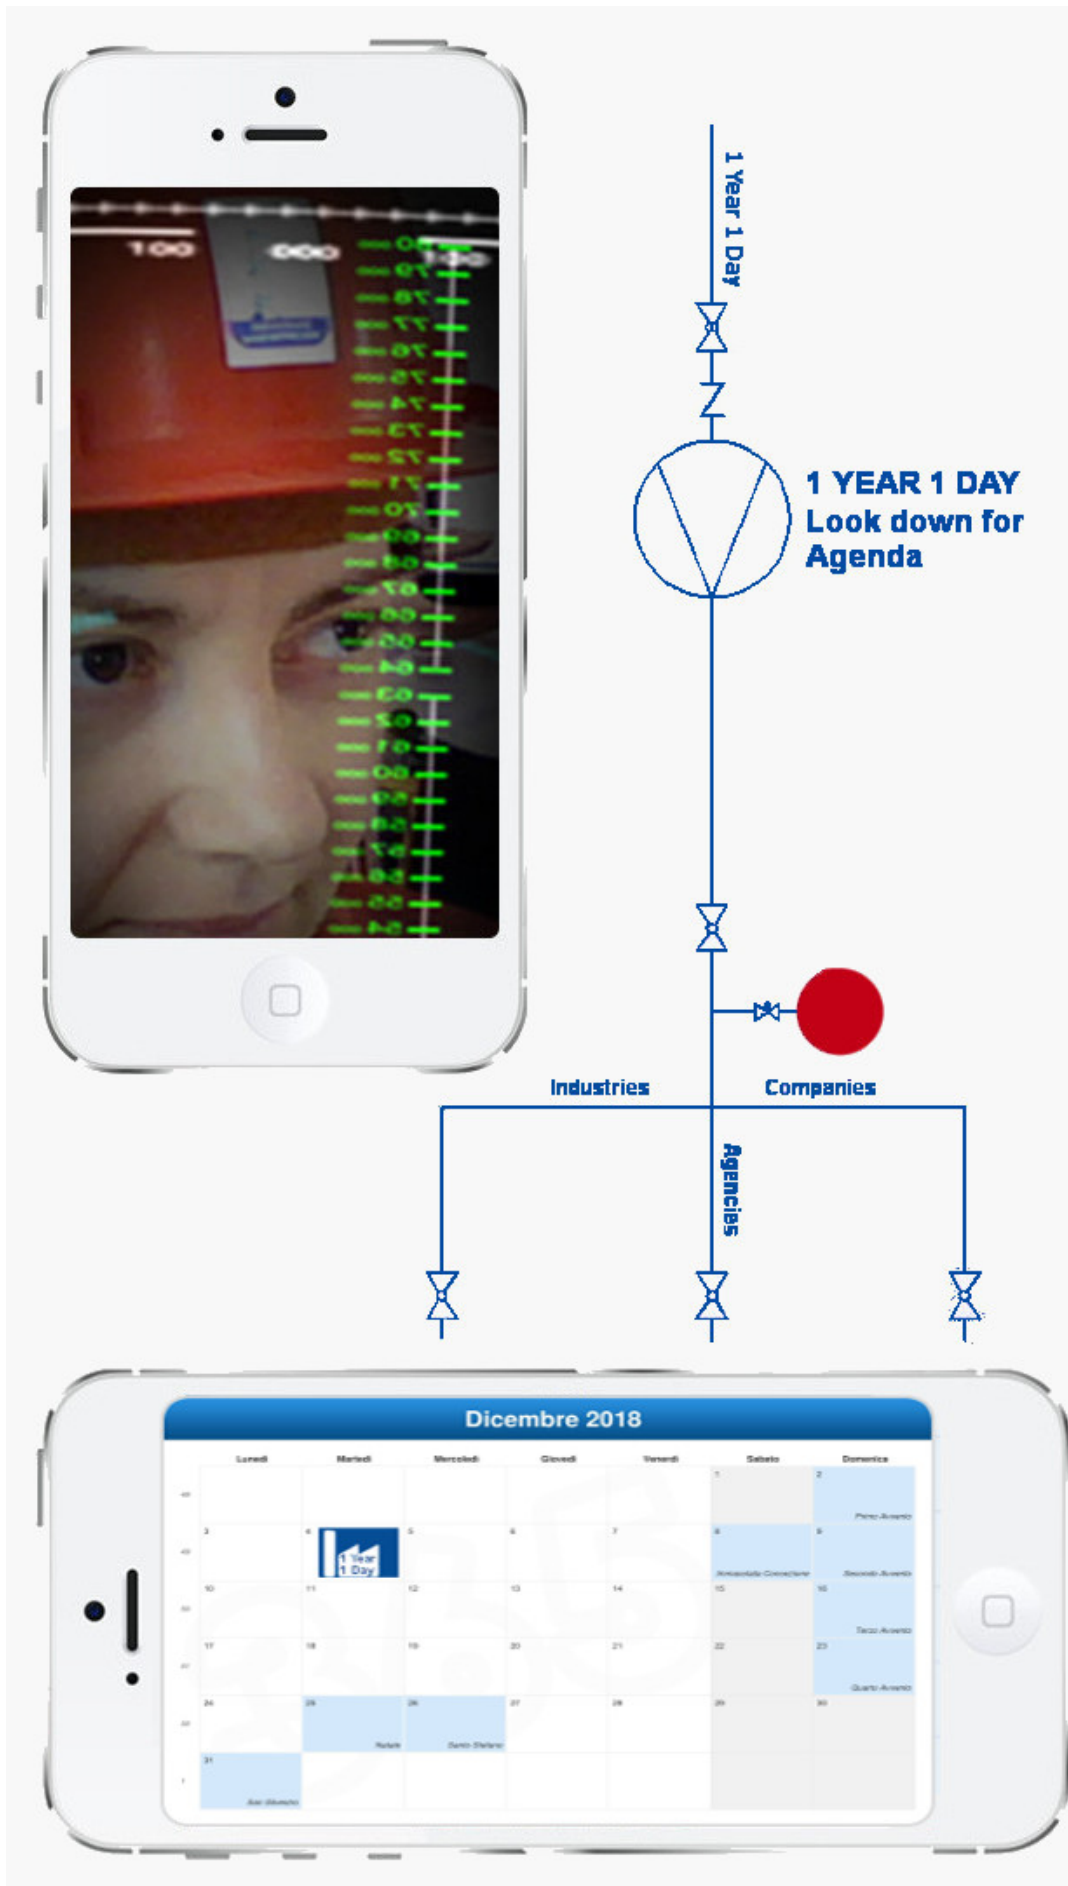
1 Year 1 Day

1 YEAR 1 DAY
Look down for
Agenda

Industries

Companies

Agencies

Dicembre 2018

| | Lunedì | Martedì | Mercoledì | Giovedì | Venerdì | Sabato | Domenica |
|---|---|---|---|---|---|---|---|
| 48 | | | | | | 1 | 2 Primo Avvento |
| 49 | 3 | 4 1 Year 1 Day | 5 | 6 | 7 | 8 Immacolata Concezione | 9 Secondo Avvento |
| 50 | 10 | 11 | 12 | 13 | 14 | 15 | 16 Terzo Avvento |
| 51 | 17 | 18 | 19 | 20 | 21 | 22 | 23 Quarto Avvento |
| 52 | 24 | 25 Natale | 26 Santo Stefano | 27 | 28 | 29 | 30 |
| 1 | 31 San Silvestro | | | | | | |